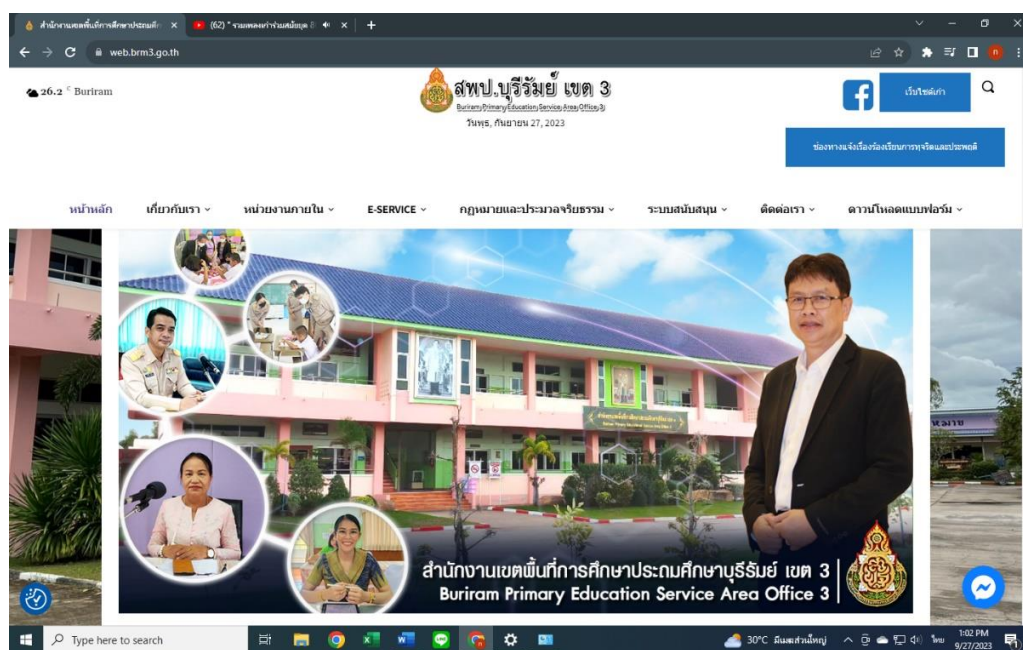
สำนักงานเขตพื้นที่การศึกษาประถมศึ ×
(62) * รวมเพลงเก่าร่วมสมัยยุค 8 ×
+
web.brm3.go.th

26.2 °C Buriram

สพป.บุรีรัมย์ เขต 3
Buriram Primary Education Service Area Office 3
วันพุธ, กันยายน 27, 2023

เว็บไซต์เก่า

ช่องทางแจ้งเรื่องร้องเรียนการทุจริตและประพฤติ

หน้าหลัก
เกี่ยวกับเรา
หน่วยงานภายใน
E-SERVICE
กฎหมายและประมวลจริยธรรม
ระบบสนับสนุน
ติดต่อเรา
ดาวน์โหลดแบบฟอร์ม

สำนักงานเขตพื้นที่การศึกษาประถมศึกษาบุรีรัมย์ เขต 3
Buriram Primary Education Service Area Office 3

Type here to search
30°C มีเมฆส่วนใหญ่
ไทย
1:02 PM
9/27/2023